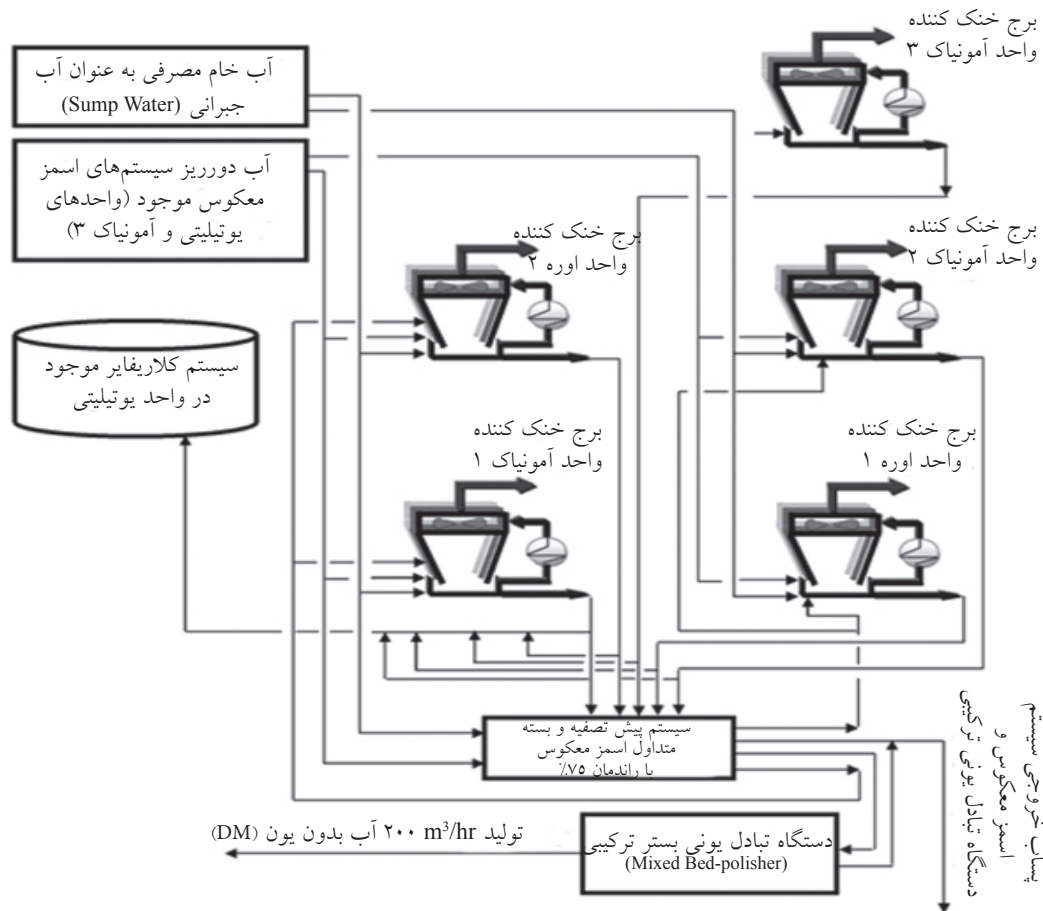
برج خنک کننده
واحد آمونیاک ۳

آب خام مصرفی به عنوان آب جبرانی (Sump Water)

آب دورریز سیستم‌های اسمز معکوس موجود (واحدهای یوتیلیتی و آمونیاک ۳)

برج خنک کننده
واحد اوره ۲

برج خنک کننده
واحد آمونیاک ۲

سیستم کلاریفایر موجود در واحد یوتیلیتی

برج خنک کننده
واحد آمونیاک ۱

برج خنک کننده
واحد اوره ۱

سیستم پیش تصفیه و بسته متداول اسمز معکوس با راندمان ۷۵٪

پساب خروجی سیستم اسمز معکوس و دستگاه تبادل یونی ترکیبی

تولید $200$ m³/hr آب بدون یون (DM)

دستگاه تبادل یونی بستر ترکیبی (Mixed Bed-polisher)